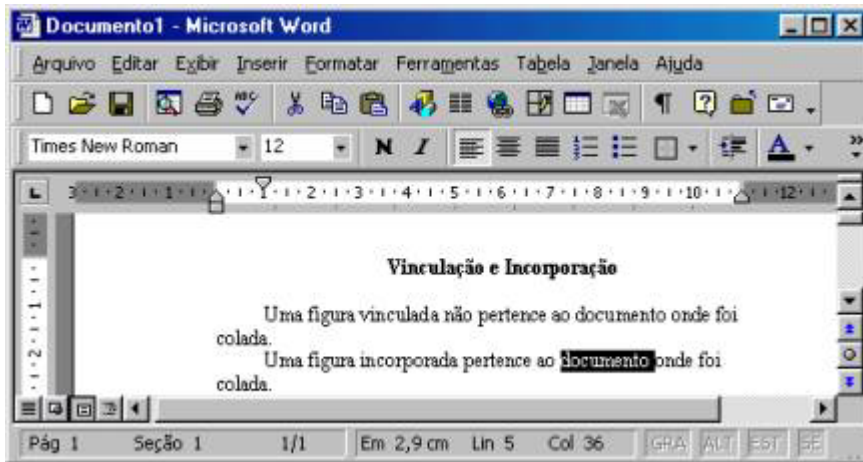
Documento1 - Microsoft Word

Arquivo Editar Exibir Inserir Formatar Ferramentas Tabela Janela Ajuda

Times New Roman 12 N I A

3 · 2 · 1 · 1 · 2 · 3 · 4 · 5 · 6 · 7 · 8 · 9 · 10 · 12

Vinculação e Incorporação

Uma figura vinculada não pertence ao documento onde foi colada.

Uma figura incorporada pertence ao documento onde foi colada.

Pág 1 Seção 1 1/1 Em 2,9 cm Lin 5 Col 36 GRA ALT EST SE